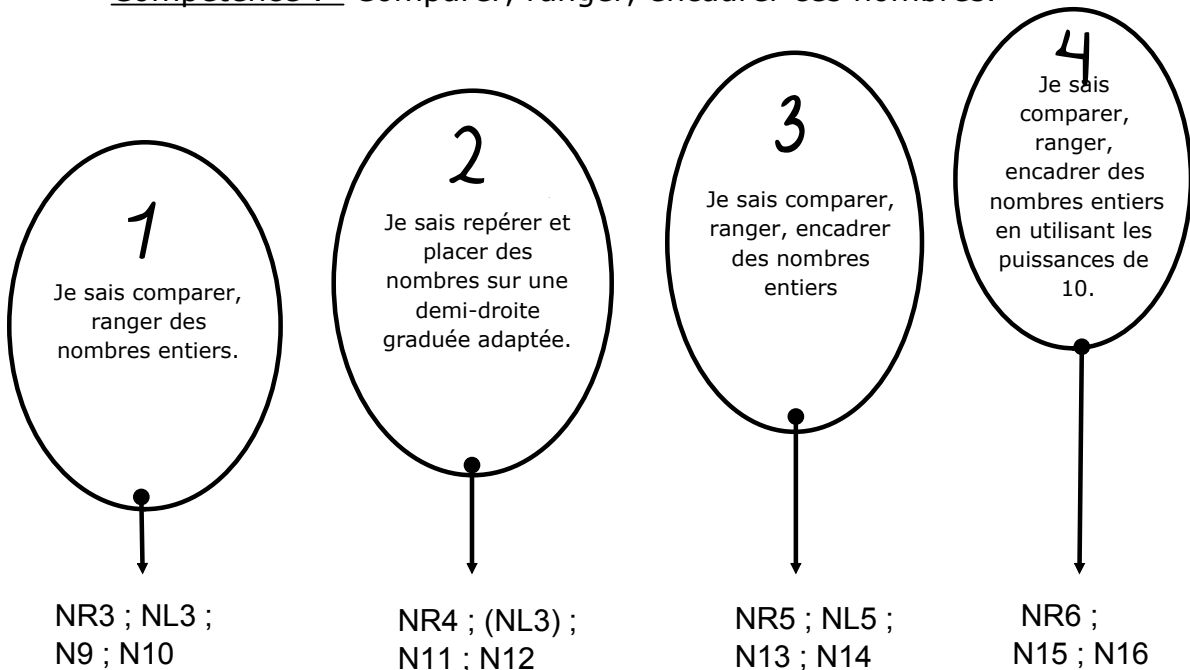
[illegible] : Comparer, ranger, encadrer des nombres.

1
Je sais comparer, ranger des nombres entiers.

2
Je sais repérer et placer des nombres sur une demi-droite graduée adaptée.

3
Je sais comparer, ranger, encadrer des nombres entiers

4
Je sais comparer, ranger, encadrer des nombres entiers en utilisant les puissances de 10.

NR3 ; NL3 ; N9 ; N10

NR4 ; (NL3) ; N11 ; N12

NR5 ; NL5 ; N13 ; N14

NR6 ; N15 ; N16